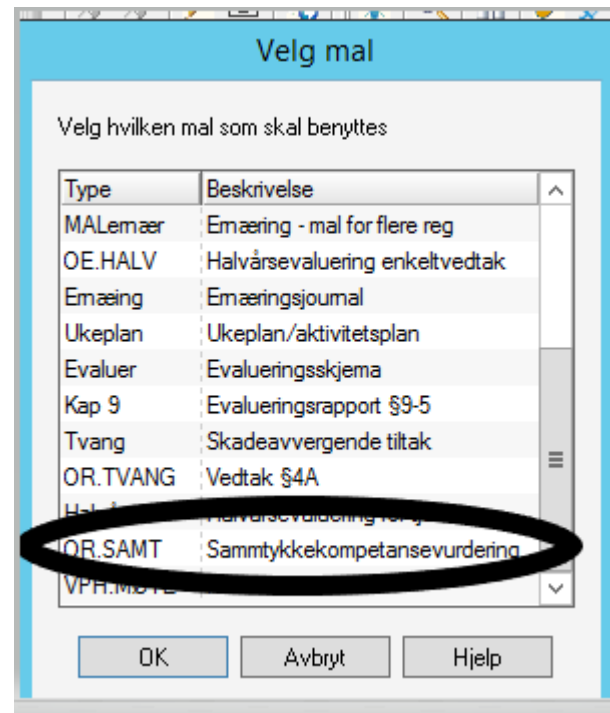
Velg mal

Velg hvilken mal som skal benyttes

| Type | Beskrivelse |
|---|---|
| MALernær | Ernæring - mal for flere reg |
| OE.HALV | Halvårsevaluering enkeltvedtak |
| Ernæing | Ernæringsjournal |
| Ukeplan | Ukeplan/aktivitetsplan |
| Evaluer | Evalueringsskjema |
| Kap 9 | Evalueringsrapport §9-5 |
| Tvang | Skadeavvergende tiltak |
| OR.TVANG | Vedtak §4A |
| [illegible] | Halvårsevaluering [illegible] |
| OR.SAMT | Sammtykkekompetansevurdering |
| VPH.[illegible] | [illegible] |

OK Avbryt Hjelp